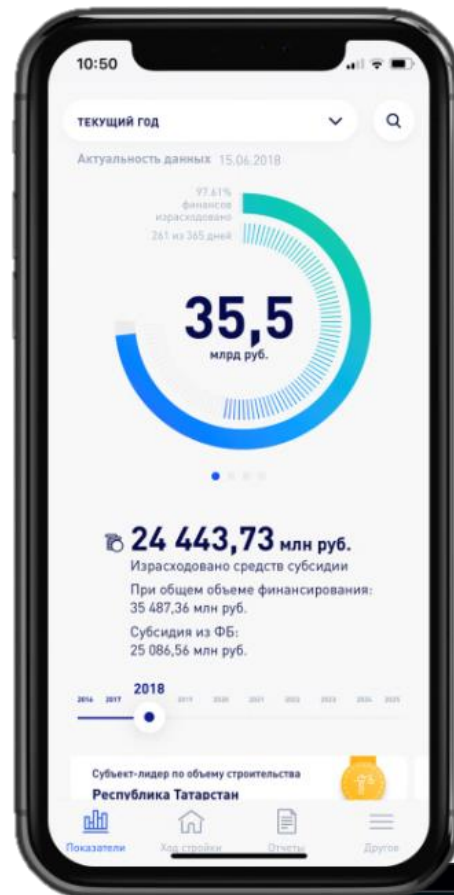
10:50

текущий год

Актуальность данных 15.06.2018

97,61% финансов израсходовано

261 из 365 дней

35,5

млрд руб.

24 443,73 млн руб.

Израсходовано средств субсидии

При общем объеме финансирования: 35 487,36 млн руб.

Субсидия из ФБ: 25 086,56 млн руб.

2016 2017 2018 2019 2020 2021 2022 2023 2024 2025

Субъект-лидер по объему строительства

Республика Татарстан

Показатели Ход стройки Отчеты Другое